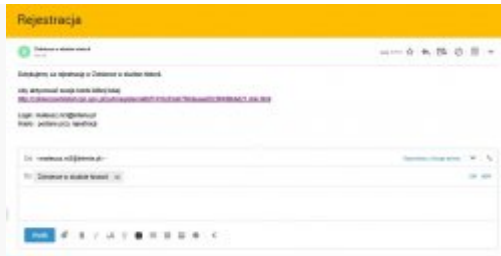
Rejestracja

Dziękujemy za rejestrację w Zielonce w służbie historii.

Aby aktywować swoje konto kliknij tutaj:
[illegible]

Login: mateusz.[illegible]@interia.pl
Hasło: podane przy rejestracji

Do: mateusz.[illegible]@interia.pl

Zielonka w służbie historii

Wyślij